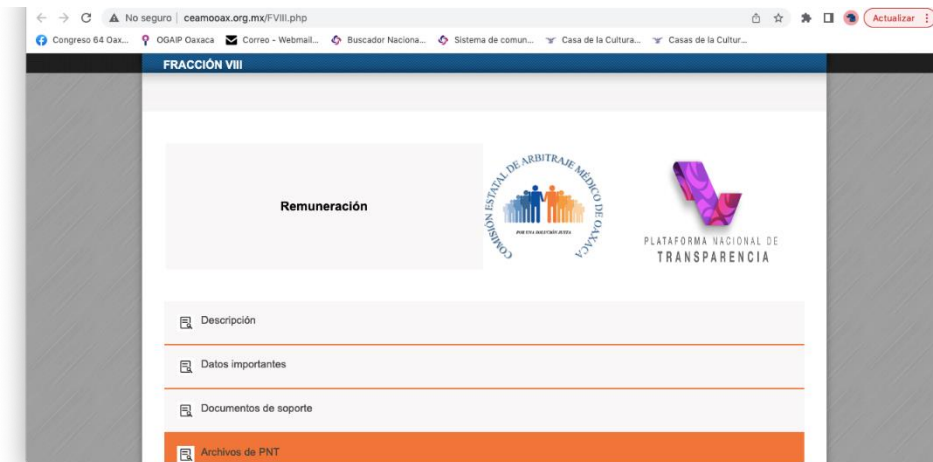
No seguro | ceamooax.org.mx/FVIII.php

Actualizar

Congreso 64 Oax... OGAIP Oaxaca Correo - Webmail... Buscador Naciona... Sistema de comun... Casa de la Cultura... Casas de la Cultur...

FRACCIÓN VIII

Remuneración

COMISIÓN ESTATAL DE ARBITRAJE MÉDICO DE OAXACA

POR UNA SOLUCIÓN JUSTA

PLATAFORMA NACIONAL DE TRANSPARENCIA

Descripción

Datos importantes

Documentos de soporte

Archivos de PNT